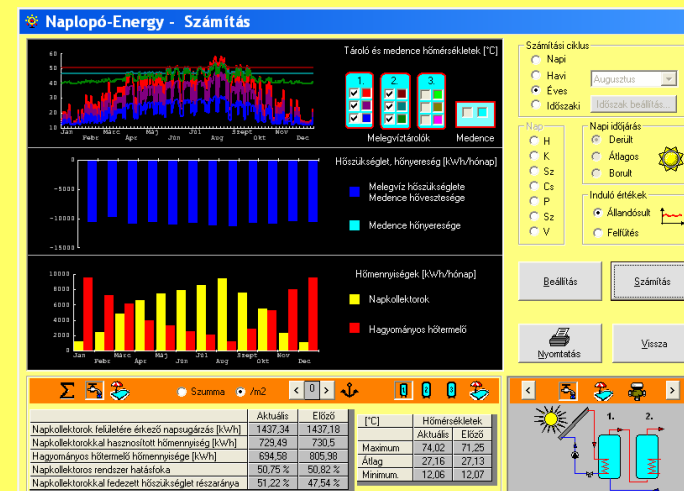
Naplopó-Energy - Számítás

Tároló és medence hőmérsékletek [°C]

80
70
60
50
40
30
20
10
0

Jan Febr Márc Ápr Máj Jún Júl Aug Szept Okt Nov Dec

1 2 3

Melegvíztárolók Medence

Hőszükséglet, hőnyereség [kWh/hónap]

-5000
-10000
-15000

Melegvíz hőszükséglete
Medence hővesztesége

Medence hőnyeresége

Hőmennyiségek [kWh/hónap]

10000
8000
6000
4000
2000
0

Jan Febr Márc Ápr Máj Jún Júl Aug Szept Okt Nov Dec

Napkollektorok

Hagyományos hőtermelő

Számítási ciklus
Napi
Havi
Éves
Időszaki

Augusztus

Időszak beállítás...

Nap
H
K
Sz
Cs
P
Sz
V

Napi időjárás
Derült
Átlagos
Borult

Induló értékek
Állandósult
Felfűtés

Beállítás

Számítás

Nyomtatás

Vissza

Σ Szumma /m2 0

1 2 3

| | Aktuális | Előző |
|---|---|---|
| Napkollektorok felületére érkező napsugárzás [kWh] | 1437,34 | 1437,18 |
| Napkollektorokkal hasznosított hőmennyiség [kWh] | 729,49 | 730,5 |
| Hagyományos hőtermelő hőmennyiség [kWh] | 694,58 | 805,98 |
| Napkollektoros rendszer hatásfoka | 50,75 % | 50,82 % |
| Napkollektorokkal fedezett hőszükséglet részaránya | 51,22 % | 47,54 % |

| [°C] | Hőmérsékletek Aktuális | Előző |
|---|---|---|
| Maximum | 74,02 | 71,25 |
| Átlag | 27,16 | 27,13 |
| Minimum | 12,06 | 12,07 |

1. 2.